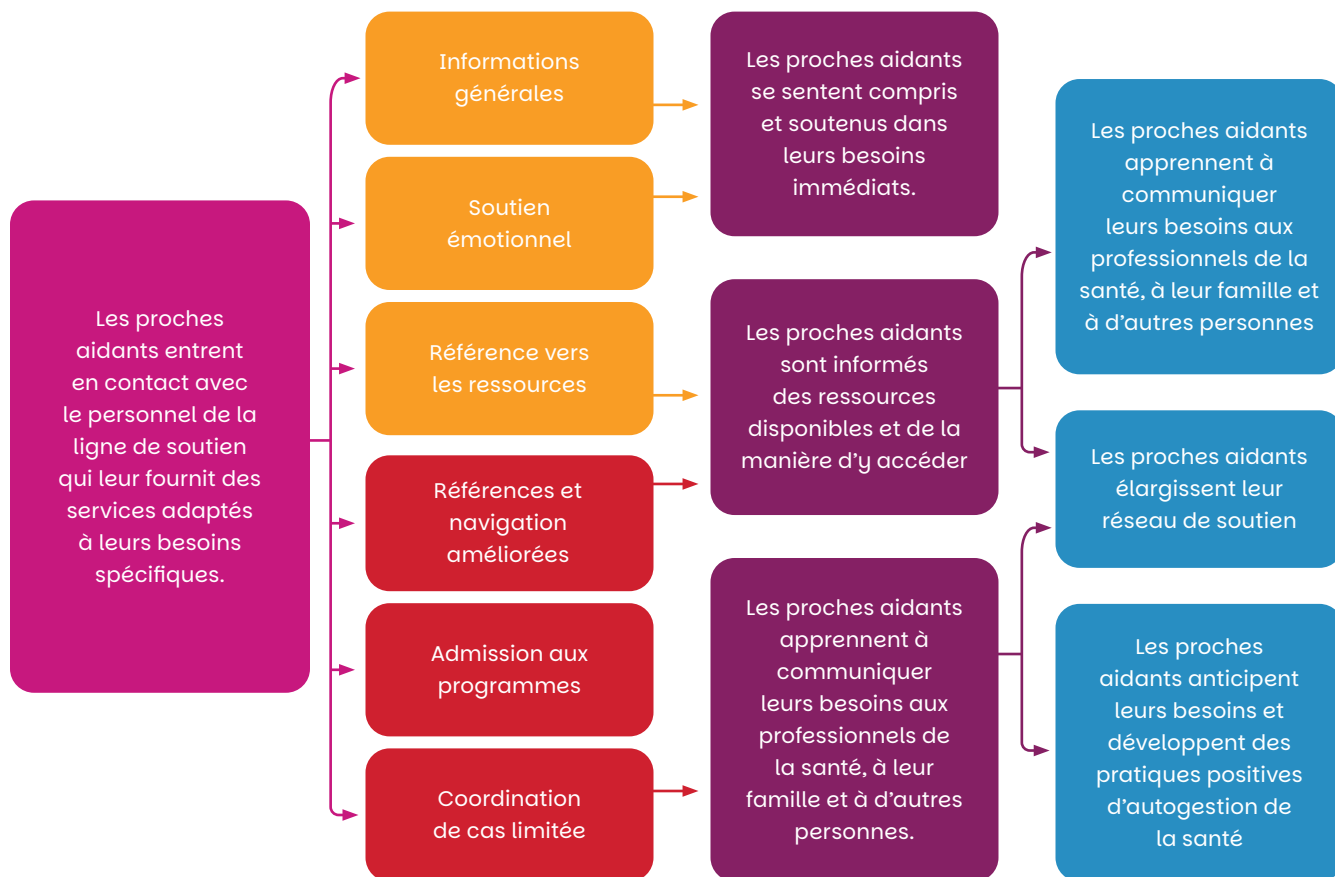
Les proches aidants entrent en contact avec le personnel de la ligne de soutien qui leur fournit des services adaptés à leurs besoins spécifiques.

Informations générales

Soutien émotionnel

Référence vers les ressources

Références et navigation améliorées

Admission aux programmes

Coordination de cas limitée

Les proches aidants se sentent compris et soutenus dans leurs besoins immédiats.

Les proches aidants sont informés des ressources disponibles et de la manière d'y accéder

Les proches aidants apprennent à communiquer leurs besoins aux professionnels de la santé, à leur famille et à d'autres personnes.

Les proches aidants apprennent à communiquer leurs besoins aux professionnels de la santé, à leur famille et à d'autres personnes

Les proches aidants élargissent leur réseau de soutien

Les proches aidants anticipent leurs besoins et développent des pratiques positives d'autogestion de la santé